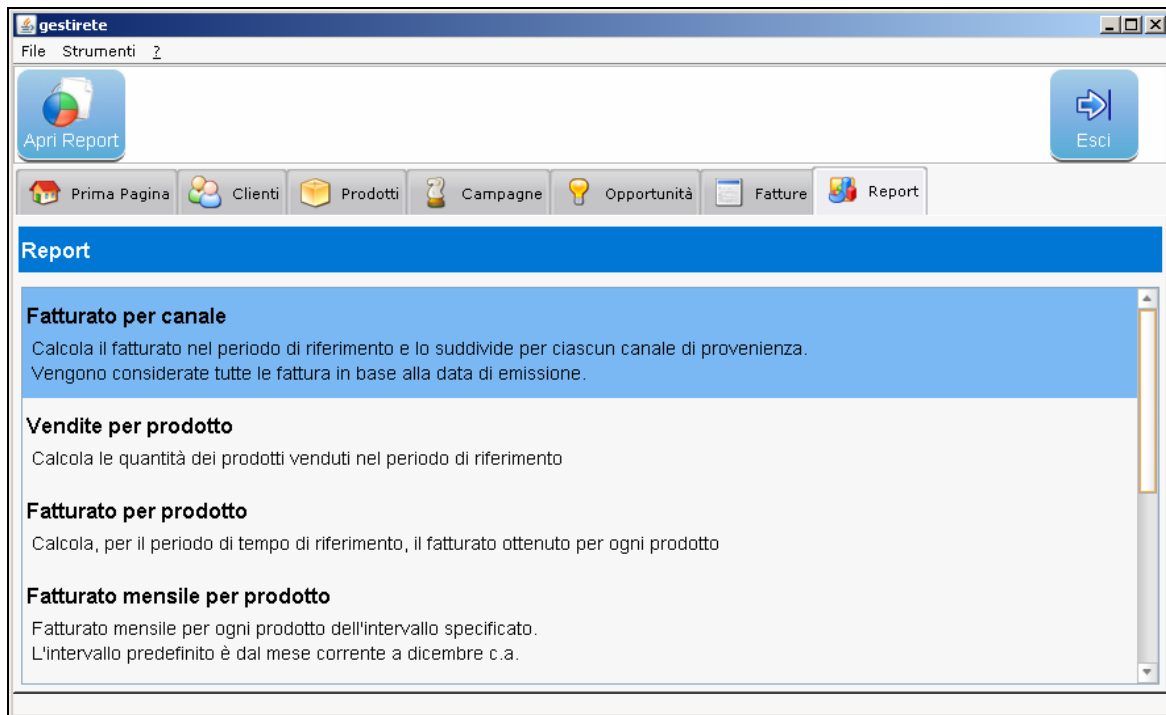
gestirete

File Strumenti ?

Apri Report

Esci

Prima Pagina Clienti Prodotti Campagne Opportunità Fatture Report

Report

Fatturato per canale

Calcola il fatturato nel periodo di riferimento e lo suddivide per ciascun canale di provenienza.
Vengono considerate tutte le fattura in base alla data di emissione.

Vendite per prodotto

Calcola le quantità dei prodotti venduti nel periodo di riferimento

Fatturato per prodotto

Calcola, per il periodo di tempo di riferimento, il fatturato ottenuto per ogni prodotto

Fatturato mensile per prodotto

Fatturato mensile per ogni prodotto dell'intervallo specificato.
L'intervallo predefinito è dal mese corrente a dicembre c.a.